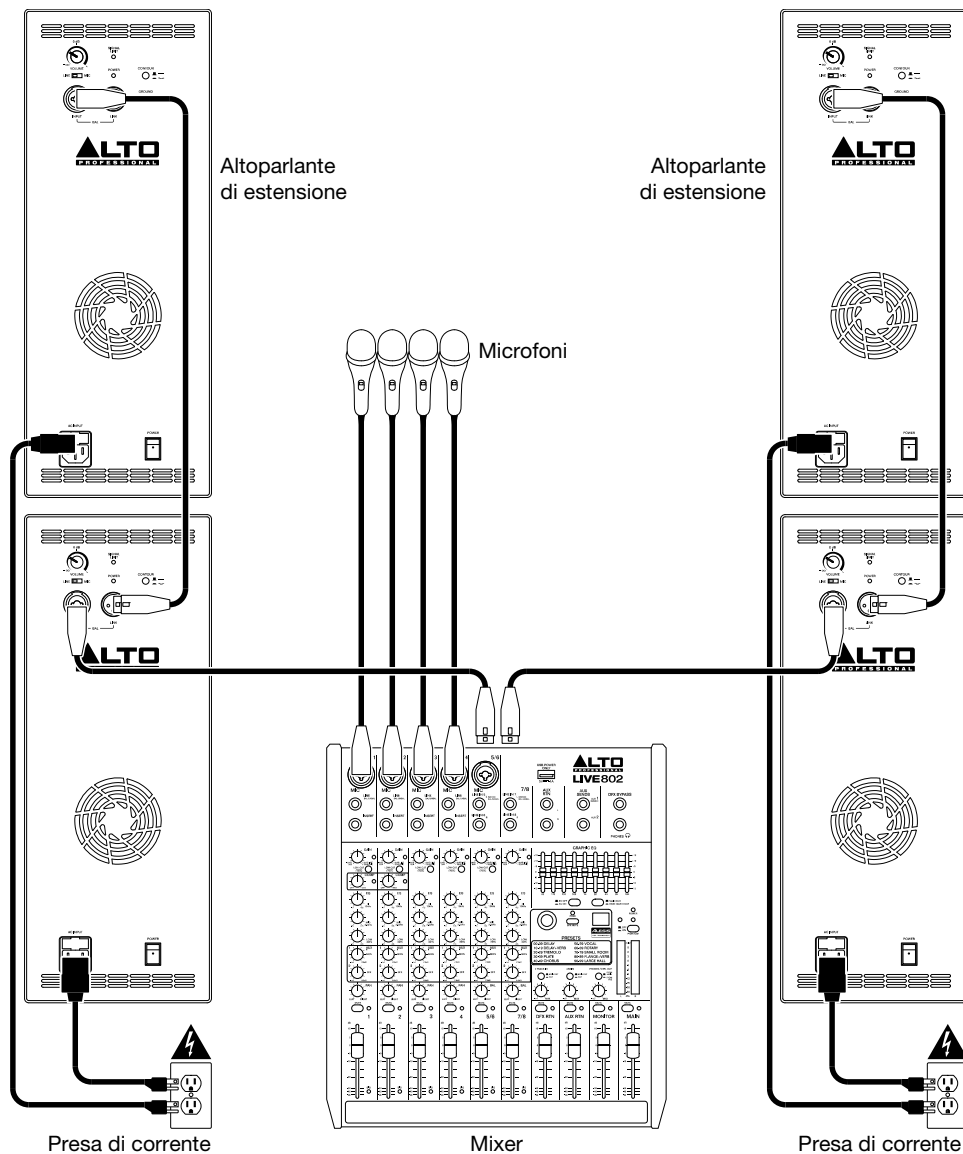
ALTO PROFESSIONAL

Altoparlante di estensione

ALTO PROFESSIONAL

Altoparlante di estensione

Microfoni

ALTO

ALTO PROFESSIONAL

ALTO PROFESSIONAL LIVE802

Presa di corrente

Mixer

Presa di corrente